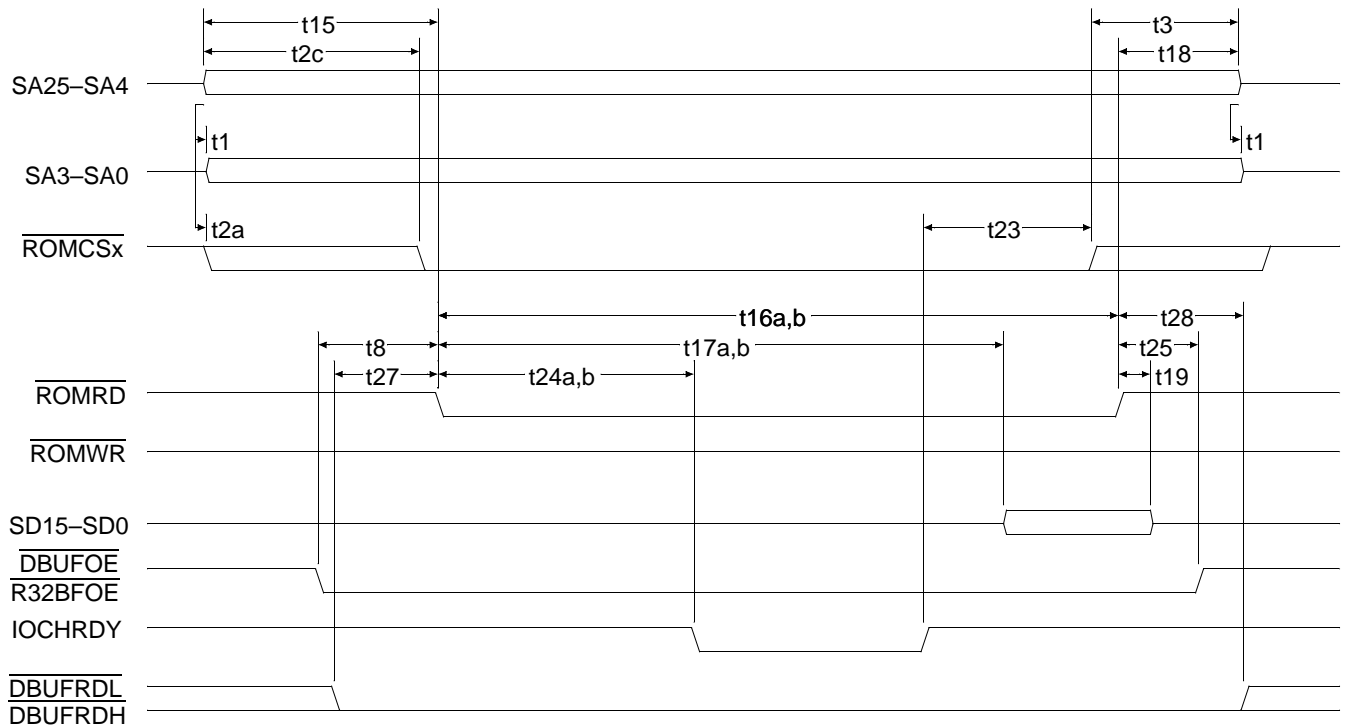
t15
t2c
t3
t18
SA25–SA4
t1
SA3–SA0
t1
t2a
$\overline{ROMCSx}$
t23
t16a,b
t28
t8
t17a,b
t25
t27
t24a,b
t19
$\overline{ROMRD}$
$\overline{ROMWR}$
SD15–SD0
$\overline{DBUFOE}$
$\overline{R32BFOE}$
IOCHRDY
$\overline{DBUFRDL}$
$\overline{DBUFRDH}$